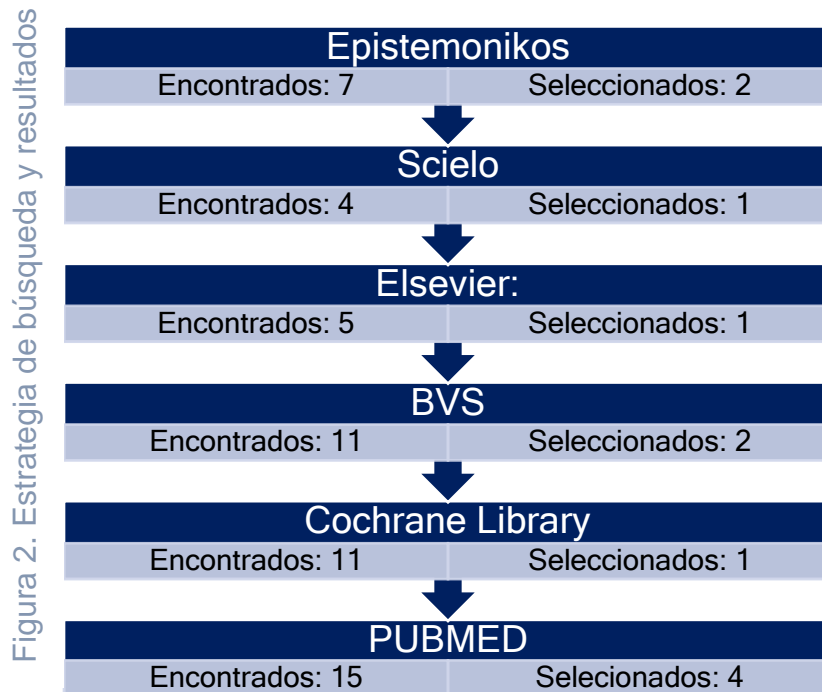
Figura 2. Estrategia de búsqueda y resultados

Epistemonikos
Encontrados: 7 | Seleccionados: 2

Scielo
Encontrados: 4 | Seleccionados: 1

Elsevier:
Encontrados: 5 | Seleccionados: 1

BVS
Encontrados: 11 | Seleccionados: 2

Cochrane Library
Encontrados: 11 | Seleccionados: 1

PUBMED
Encontrados: 15 | Selecionados: 4